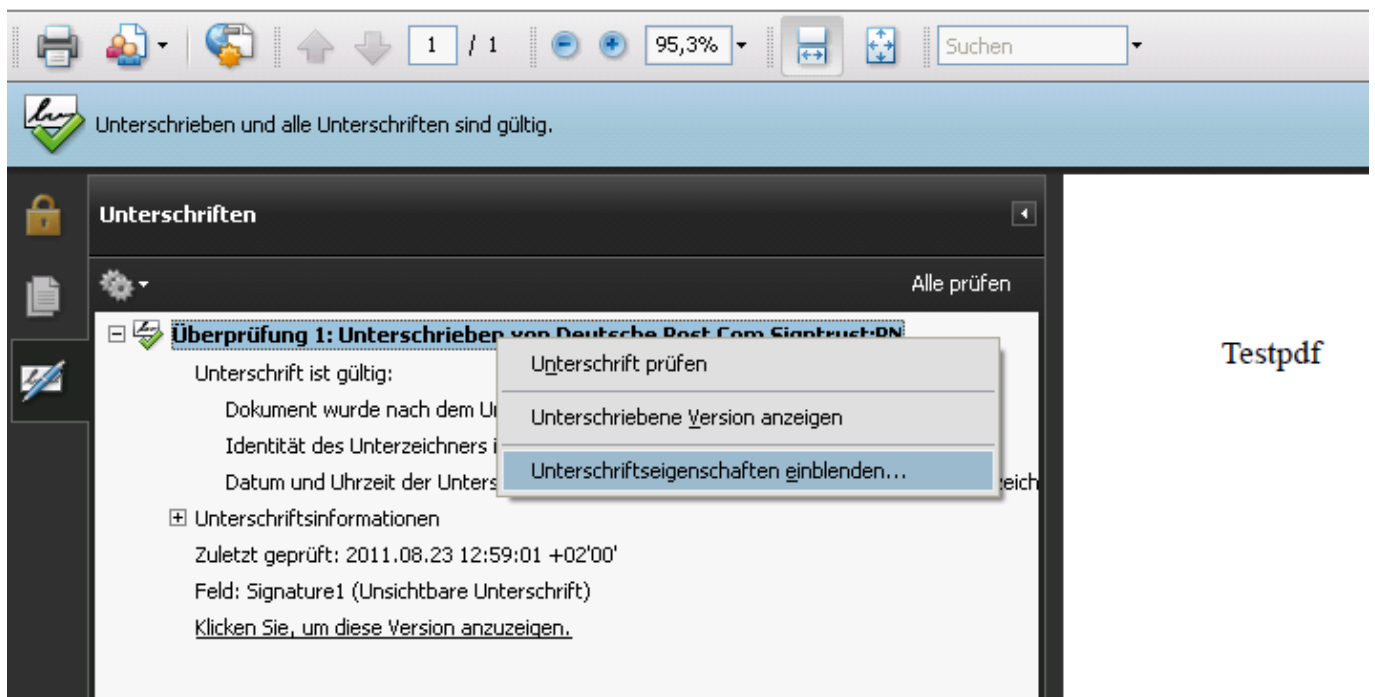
1 / 1

95,3%

Suchen

Unterschrieben und alle Unterschriften sind gültig.

Unterschriften

Alle prüfen

Überprüfung 1: Unterschrieben von Deutsche Post Com Signtrust:PN

Unterschrift ist gültig:

Dokument wurde nach dem U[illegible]

Identität des Unterzeichners i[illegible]

Datum und Uhrzeit der Unters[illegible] eich

Unterschriftsinformationen

Zuletzt geprüft: 2011.08.23 12:59:01 +02'00'

Feld: Signature1 (Unsichtbare Unterschrift)

Klicken Sie, um diese Version anzuzeigen.

Unterschrift prüfen

Unterschriebene Version anzeigen

Unterschriftseigenschaften einblenden...

Testpdf